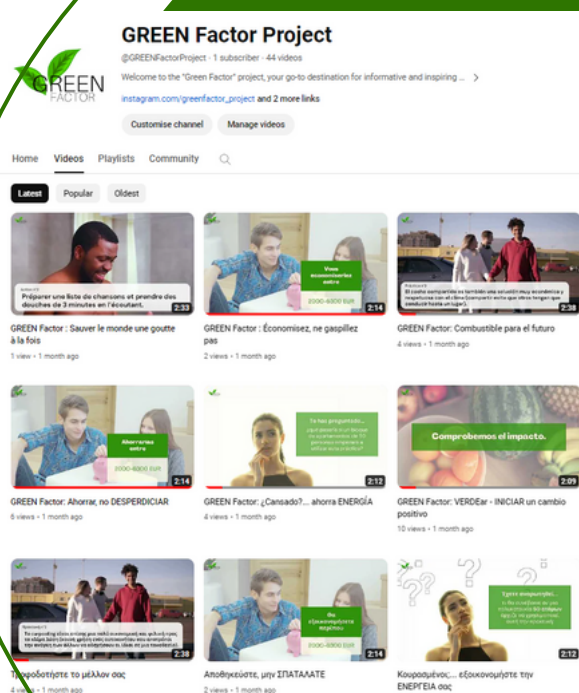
GREEN FACTOR

GREEN Factor Project

@GREENFactorProject · 1 subscriber · 44 videos

Welcome to the "Green Factor" project, your go-to destination for informative and inspiring ... >

instagram.com/greenfactor_project and 2 more links

Customise channel

Manage videos

Home Videos Playlists Community

Latest Popular Oldest

Préparer une liste de chansons et prendre des douches de 3 minutes en l'écoutant.

2:33

GREEN Factor : Sauver le monde une goutte à la fois

1 view • 1 month ago

Vous économiserez entre 2000-6000 EUR

2:14

GREEN Factor : Économisez, ne gaspillez pas

2 views • 1 month ago

El coche compartido es también una solución muy económica y respetuosa con el clima (Comparte coche que otros tengan que conducir hasta un lugar).

2:38

GREEN Factor: Combustible para el futuro

4 views • 1 month ago

Ahorrarías entre 2000-6000 EUR

2:14

GREEN Factor: Ahorrar, no DESPERDICIAR

6 views • 1 month ago

Te has preguntado... ¿qué pasaría si un hogar no ...?

2:12

GREEN Factor: ¿Cansado?... ahorra ENERGÍA

4 views • 1 month ago

Comprobemos el impacto.

2:09

GREEN Factor: VERDEar - INICIAR un cambio positivo

10 views • 1 month ago

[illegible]

2:38

Τροφοδοτήστε το μέλλον σας

4 views • 1 month ago

Θα εξοικονομήσετε περίπου 2000-6000 EUR

2:14

Αποθηκεύστε, μην ΣΠΑΤΑΛΑΤΕ

2 views • 1 month ago

Έχετε αναρωτηθεί... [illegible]

2:12

Κουρασμένος;... εξοικονομήστε την ΕΝΕΡΓΕΙΑ σας